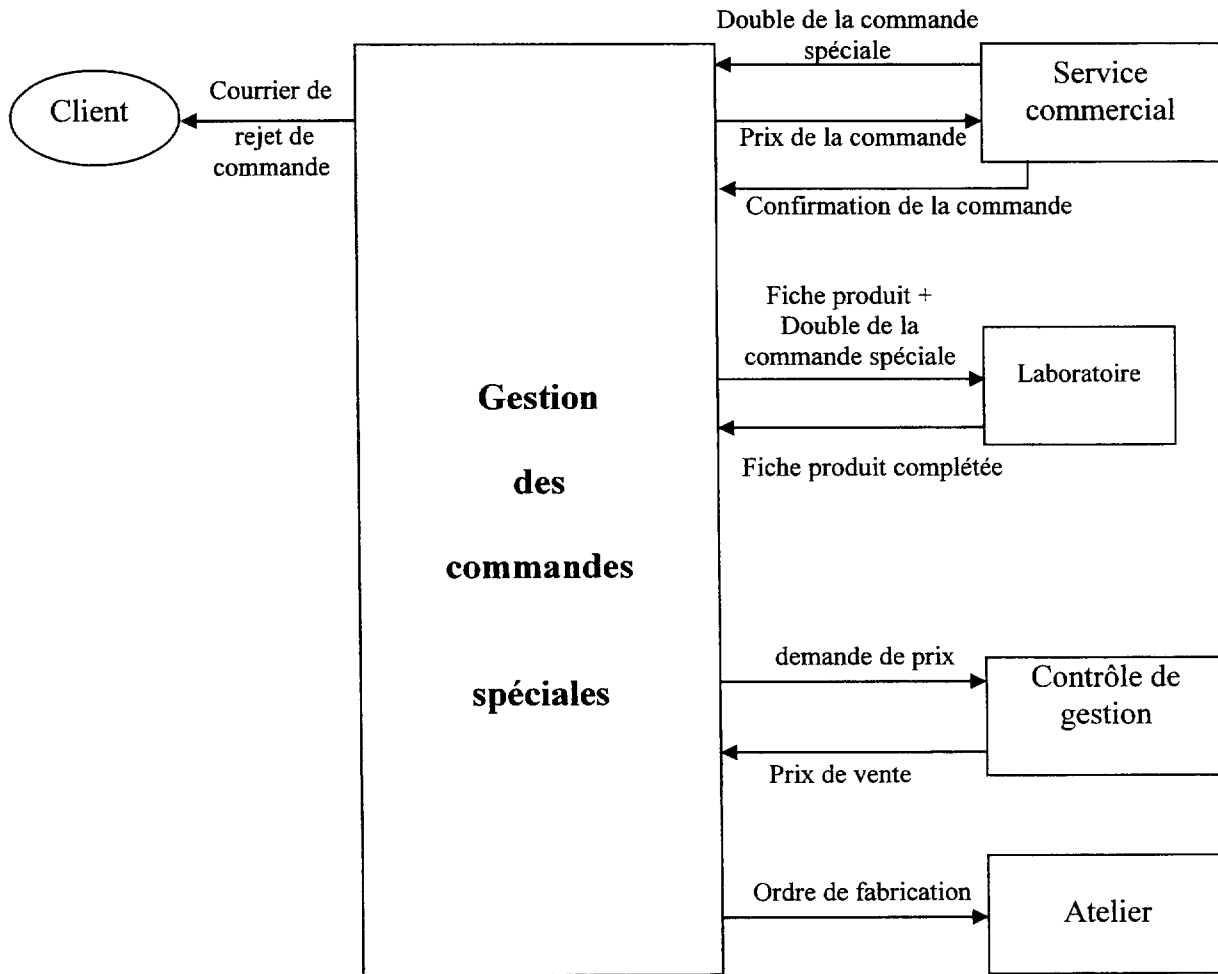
Client

Courrier de rejet de commande

Gestion

des

commandes

spéciales

Double de la commande spéciale

Service commercial

Prix de la commande

Confirmation de la commande

Fiche produit + Double de la commande spéciale

Laboratoire

Fiche produit complétée

demande de prix

Contrôle de gestion

Prix de vente

Ordre de fabrication

Atelier